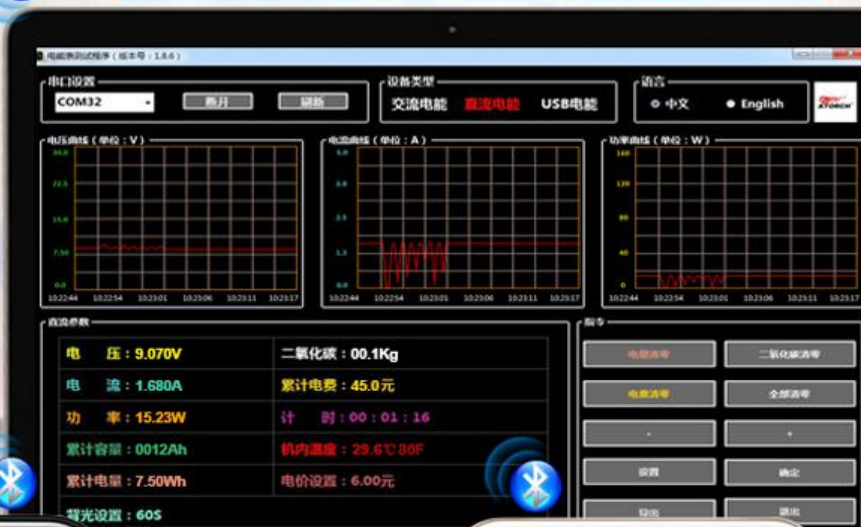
电能表测试程序（版本号：1.8.6）

串口设置
COM32
断开
刷新

设备类型
交流电能 直流电能 USB电能

语言
中文
English

XTORCH

电压曲线（单位：V）
30.0
22.5
15.0
7.50
0.0
10:22:44 10:22:54 10:23:01 10:23:06 10:23:11 10:23:17

电流曲线（单位：A）
5.0
3.8
2.5
1.3
0.0
10:22:44 10:22:54 10:23:01 10:23:06 10:23:11 10:23:17

功率曲线（单位：W）
160
120
80
40
0
10:22:44 10:22:54 10:23:01 10:23:06 10:23:11 10:23:17

直流参数

| 电 压：9.070V | 二氧化碳：00.1Kg |
|---|---|
| 电 流：1.680A | 累计电费：45.0元 |
| 功 率：15.23W | 计 时：00：01：16 |
| 累计容量：0012Ah | 机内温度：29.6℃ 80F |
| 累计电量：7.50Wh | 电价设置：6.00元 |

背光设置：60S

指令
电能清零
二氧化碳清零
电费清零
全部清零
-
+
设置
确定
导出
退出